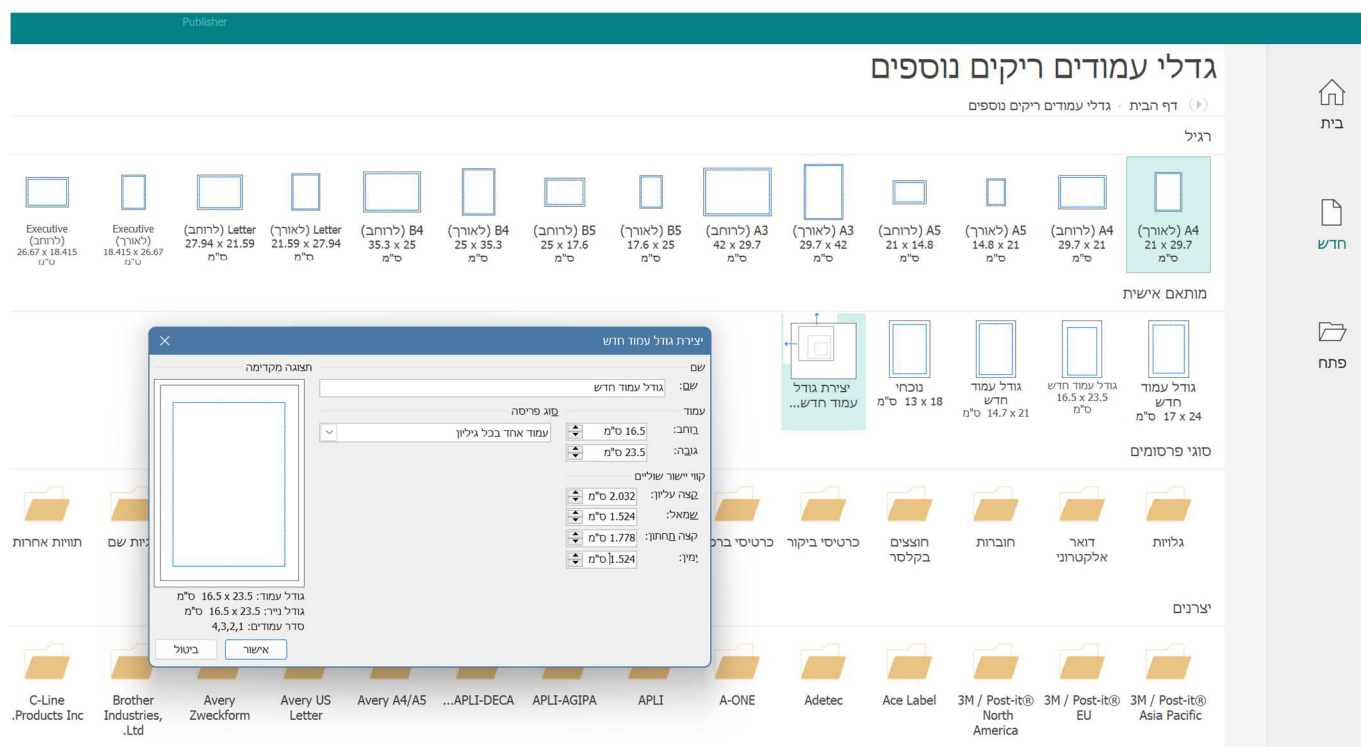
Publisher

גדלי עמודים ריקים נוספים

דף הבית · גדלי עמודים ריקים נוספים

רגיל

A4 (לאורך)
21 x 29.7 ס"מ

A4 (לרוחב)
29.7 x 21 ס"מ

A5 (לאורך)
14.8 x 21 ס"מ

A5 (לרוחב)
21 x 14.8 ס"מ

A3 (לאורך)
29.7 x 42 ס"מ

A3 (לרוחב)
42 x 29.7 ס"מ

B5 (לאורך)
17.6 x 25 ס"מ

B5 (לרוחב)
25 x 17.6 ס"מ

B4 (לאורך)
25 x 35.3 ס"מ

B4 (לרוחב)
35.3 x 25 ס"מ

Letter (לאורך)
21.59 x 27.94 ס"מ

Letter (לרוחב)
27.94 x 21.59 ס"מ

Executive (לאורך)
18.415 x 26.67 ס"מ

Executive (לרוחב)
26.67 x 18.415 ס"מ

מותאם אישית

גודל עמוד חדש
17 x 24 ס"מ

גודל עמוד חדש
16.5 x 23.5 ס"מ

גודל עמוד חדש
14.7 x 21 ס"מ

נוכחי
13 x 18 ס"מ

יצירת גודל עמוד חדש...

סוגי פרסומים

גלויות

דואר אלקטרוני

חוברות

חוצצים בקלסר

כרטיסי ביקור

כרטיסי בר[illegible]

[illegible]ויות שם

תוויות אחרות

יצרנים

3M / Post-it® Asia Pacific

3M / Post-it® EU

3M / Post-it® North America

Ace Label

Adetec

A-ONE

APLI

APLI-AGIPA

APLI-DECA...

Avery A4/A5

Avery US Letter

Avery Zweckform

Brother Industries, Ltd.

C-Line Products Inc.

יצירת גודל עמוד חדש

שם
שם: גודל עמוד חדש

עמוד
רוחב: 16.5 ס"מ
גובה: 23.5 ס"מ

סוג פריסה
עמוד אחד בכל גיליון

קווי יישור שוליים
קצה עליון: 2.032 ס"מ
שמאל: 1.524 ס"מ
קצה תחתון: 1.778 ס"מ
ימין: 1.524 ס"מ

תצוגה מקדימה

גודל עמוד: 16.5 x 23.5 ס"מ
גודל נייר: 16.5 x 23.5 ס"מ
סדר עמודים: 4,3,2,1

אישור
ביטול

בית
חדש
פתח